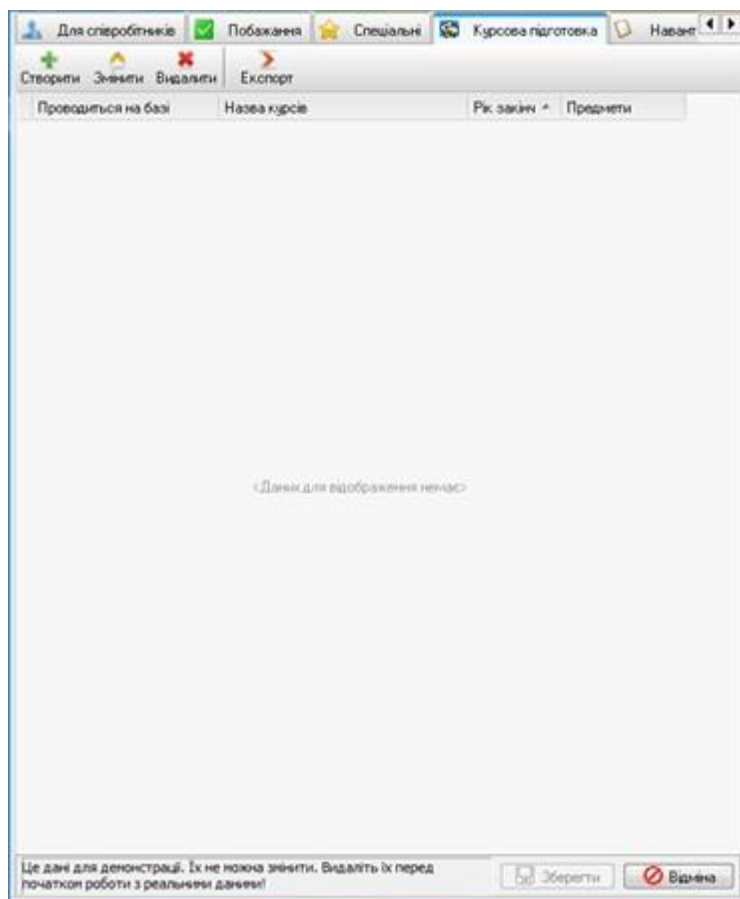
Для співробітників | Побажання | Спеціальні | Курсова підготовка | Наван

Створити | Змінити | Видалити | Експорт

| Проводиться на базі | Назва курсів | Рік закінч | Предмети |
|---|---|---|---|

<Даних для відображення немає>

Це дані для демонстрації. Їх не можна змінити. Видаліть їх перед початком роботи з реальними даними!

Зберегти | Відміна